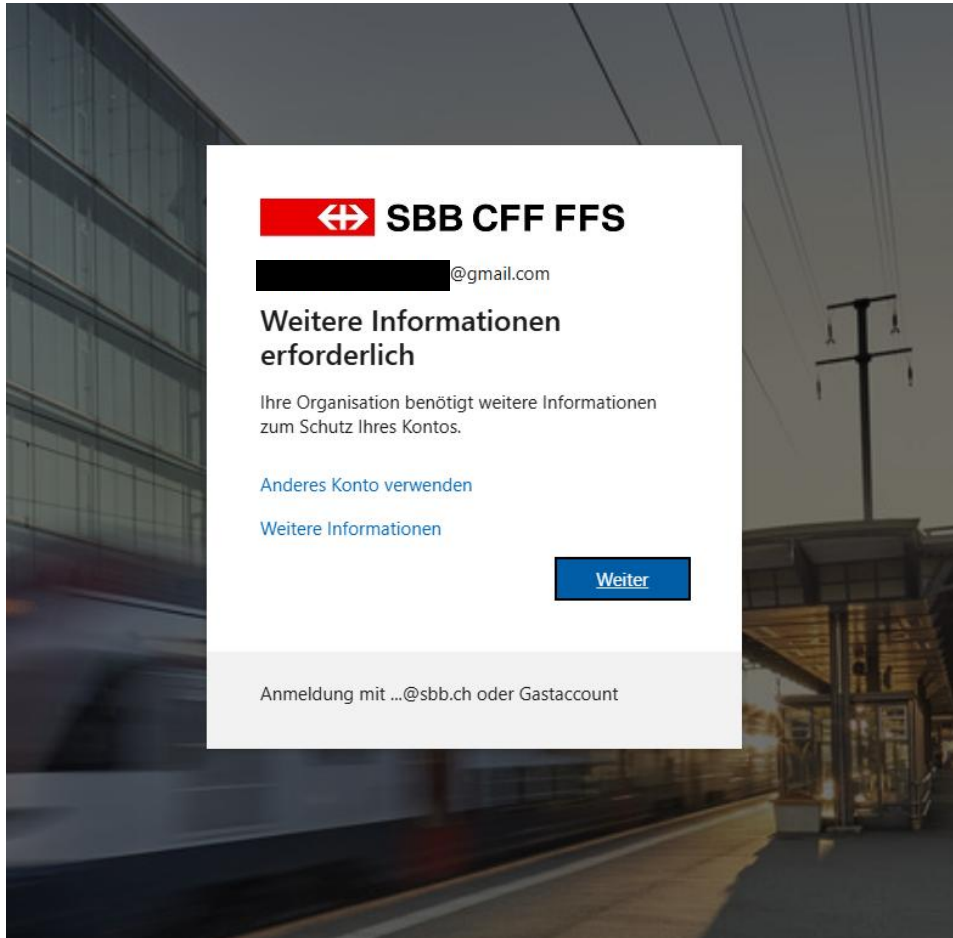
SBB CFF FFS

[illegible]@gmail.com

Weitere Informationen erforderlich

Ihre Organisation benötigt weitere Informationen zum Schutz Ihres Kontos.

Anderes Konto verwenden

Weitere Informationen

Weiter

Anmeldung mit ...@sbb.ch oder Gastaccount